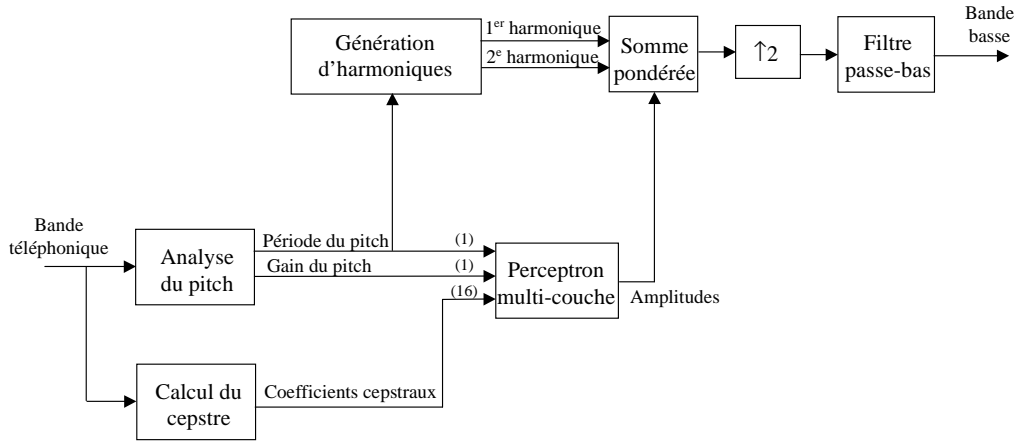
Bande basse

Génération d'harmoniques

$1^{er}$ harmonique

$2^{e}$ harmonique

Somme pondérée

$\uparrow 2$

Filtre passe-bas

Bande téléphonique

Analyse du pitch

Période du pitch

Gain du pitch

(1)

(1)

(16)

Perceptron multi-couche

Amplitudes

Calcul du cepstre

Coefficients cepstraux